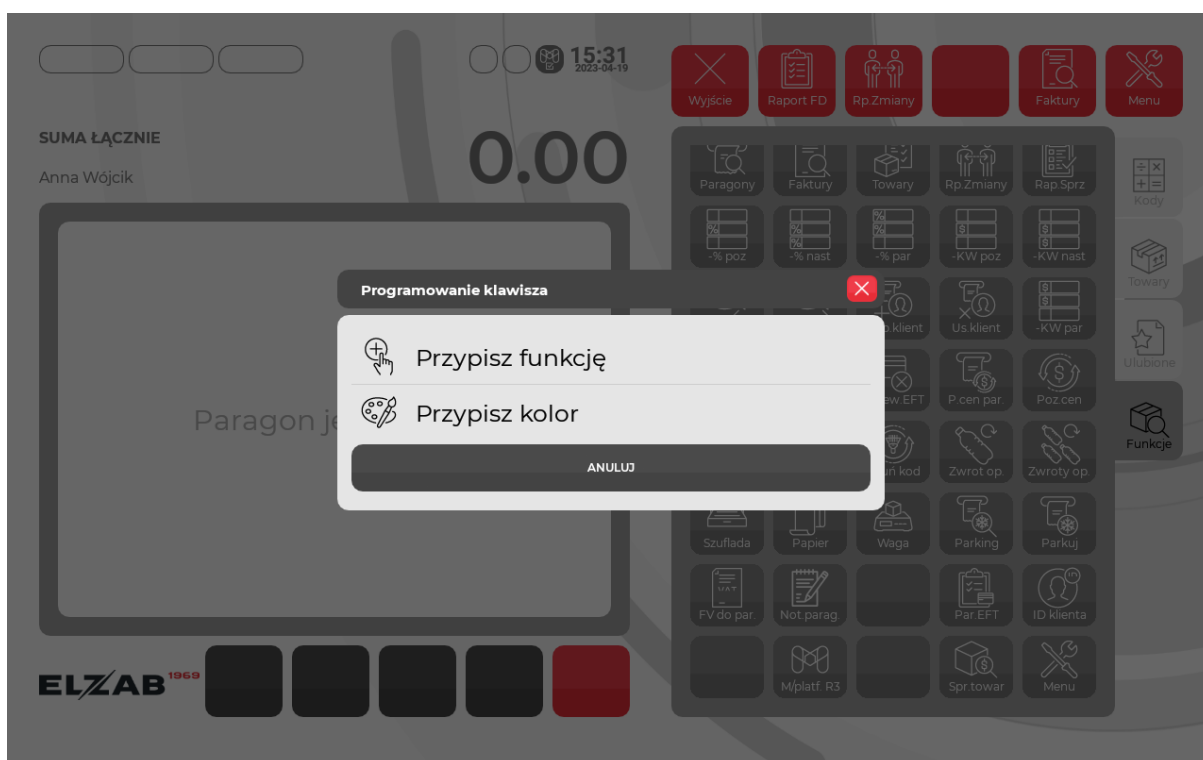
15:31
2023-04-19

Wyjście
Raport FD
Rp.Zmiany
Faktury
Menu

SUMA ŁĄCZNIE
Anna Wójcik
0.00

Paragon je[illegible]

Paragony
Faktury
Towary
Rp.Zmiany
Rap.Sprz
Kody
-% poz
-% nast
-% par
-KW poz
-KW nast
Towary
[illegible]p.klient
Us.klient
-KW par
Ulubione
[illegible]ew.EFT
P.cen par.
Poz.cen
Funkcje
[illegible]n kod
Zwrot op.
Zwroty op.
Szuflada
Papier
Waga
Parking
Parkuj
FV do par.
Not.parag
Par.EFT
ID klienta
M/platf. R3
Spr.towar
Menu

Programowanie klawisza
Przypisz funkcję
Przypisz kolor
ANULUJ

ELZAB 1969